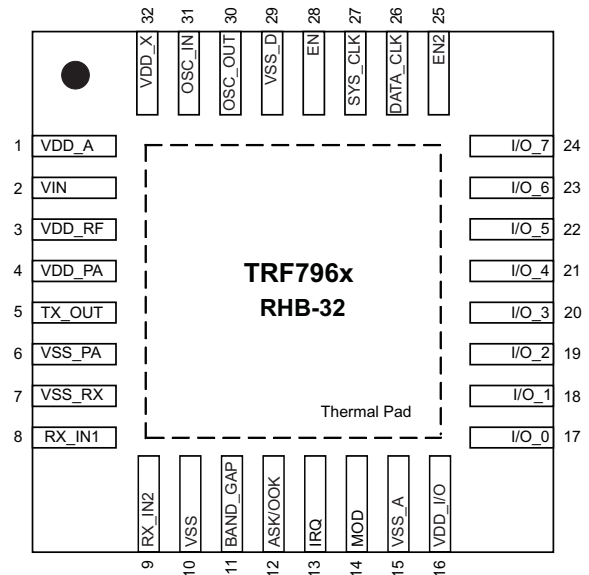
32 VDD_X
31 OSC_IN
30 OSC_OUT
29 VSS_D
28 EN
27 SYS_CLK
26 DATA_CLK
25 EN2

1 VDD_A
2 VIN
3 VDD_RF
4 VDD_PA
5 TX_OUT
6 VSS_PA
7 VSS_RX
8 RX_IN1

TRF796x
RHB-32

Thermal Pad

I/O_7 24
I/O_6 23
I/O_5 22
I/O_4 21
I/O_3 20
I/O_2 19
I/O_1 18
I/O_0 17

RX_IN2 9
VSS 10
BAND_GAP 11
ASK/OOK 12
IRQ 13
MOD 14
VSS_A 15
VDD_I/O 16